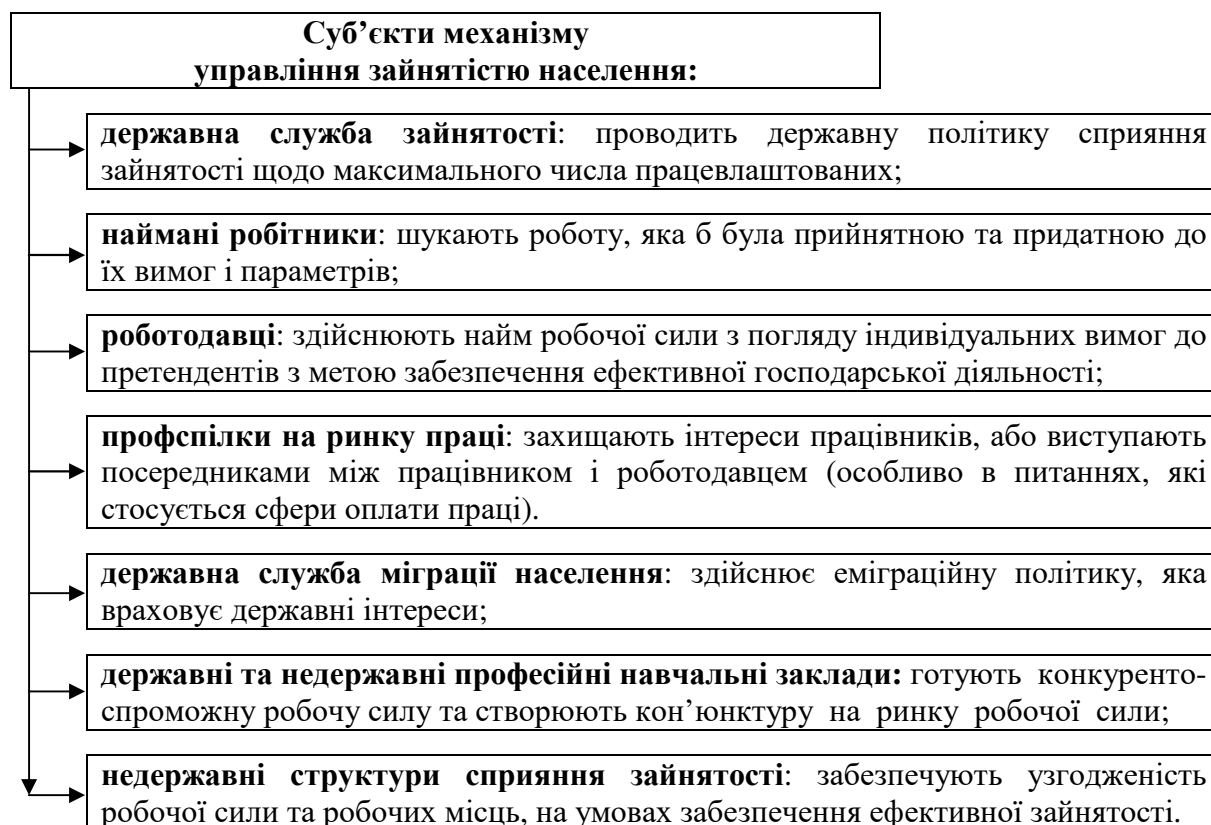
Суб'єкти механізму управління зайнятістю населення:

державна служба зайнятості: проводить державну політику сприяння зайнятості щодо максимального числа працевлаштованих;

наймані робітники: шукають роботу, яка б була прийнятною та придатною до їх вимог і параметрів;

роботодавці: здійснюють найм робочої сили з погляду індивідуальних вимог до претендентів з метою забезпечення ефективної господарської діяльності;

профспілки на ринку праці: захищають інтереси працівників, або виступають посередниками між працівником і роботодавцем (особливо в питаннях, які стосується сфери оплати праці).

державна служба міграції населення: здійснює еміграційну політику, яка враховує державні інтереси;

державні та недержавні професійні навчальні заклади: готують конкурентоспроможну робочу силу та створюють кон'юнктуру на ринку робочої сили;

недержавні структури сприяння зайнятості: забезпечують узгодженість робочої сили та робочих місць, на умовах забезпечення ефективної зайнятості.